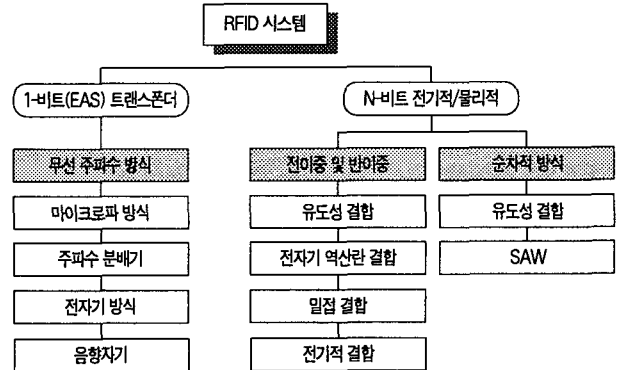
RFID 시스템

1-비트(EAS) 트랜스폰더

무선 주파수 방식

마이크로파 방식

주파수 분배기

전자기 방식

음향자기

N-비트 전기적/물리적

전이중 및 반이중

유도성 결합

전자기 역산란 결합

밀접 결합

전기적 결합

순차적 방식

유도성 결합

SAW